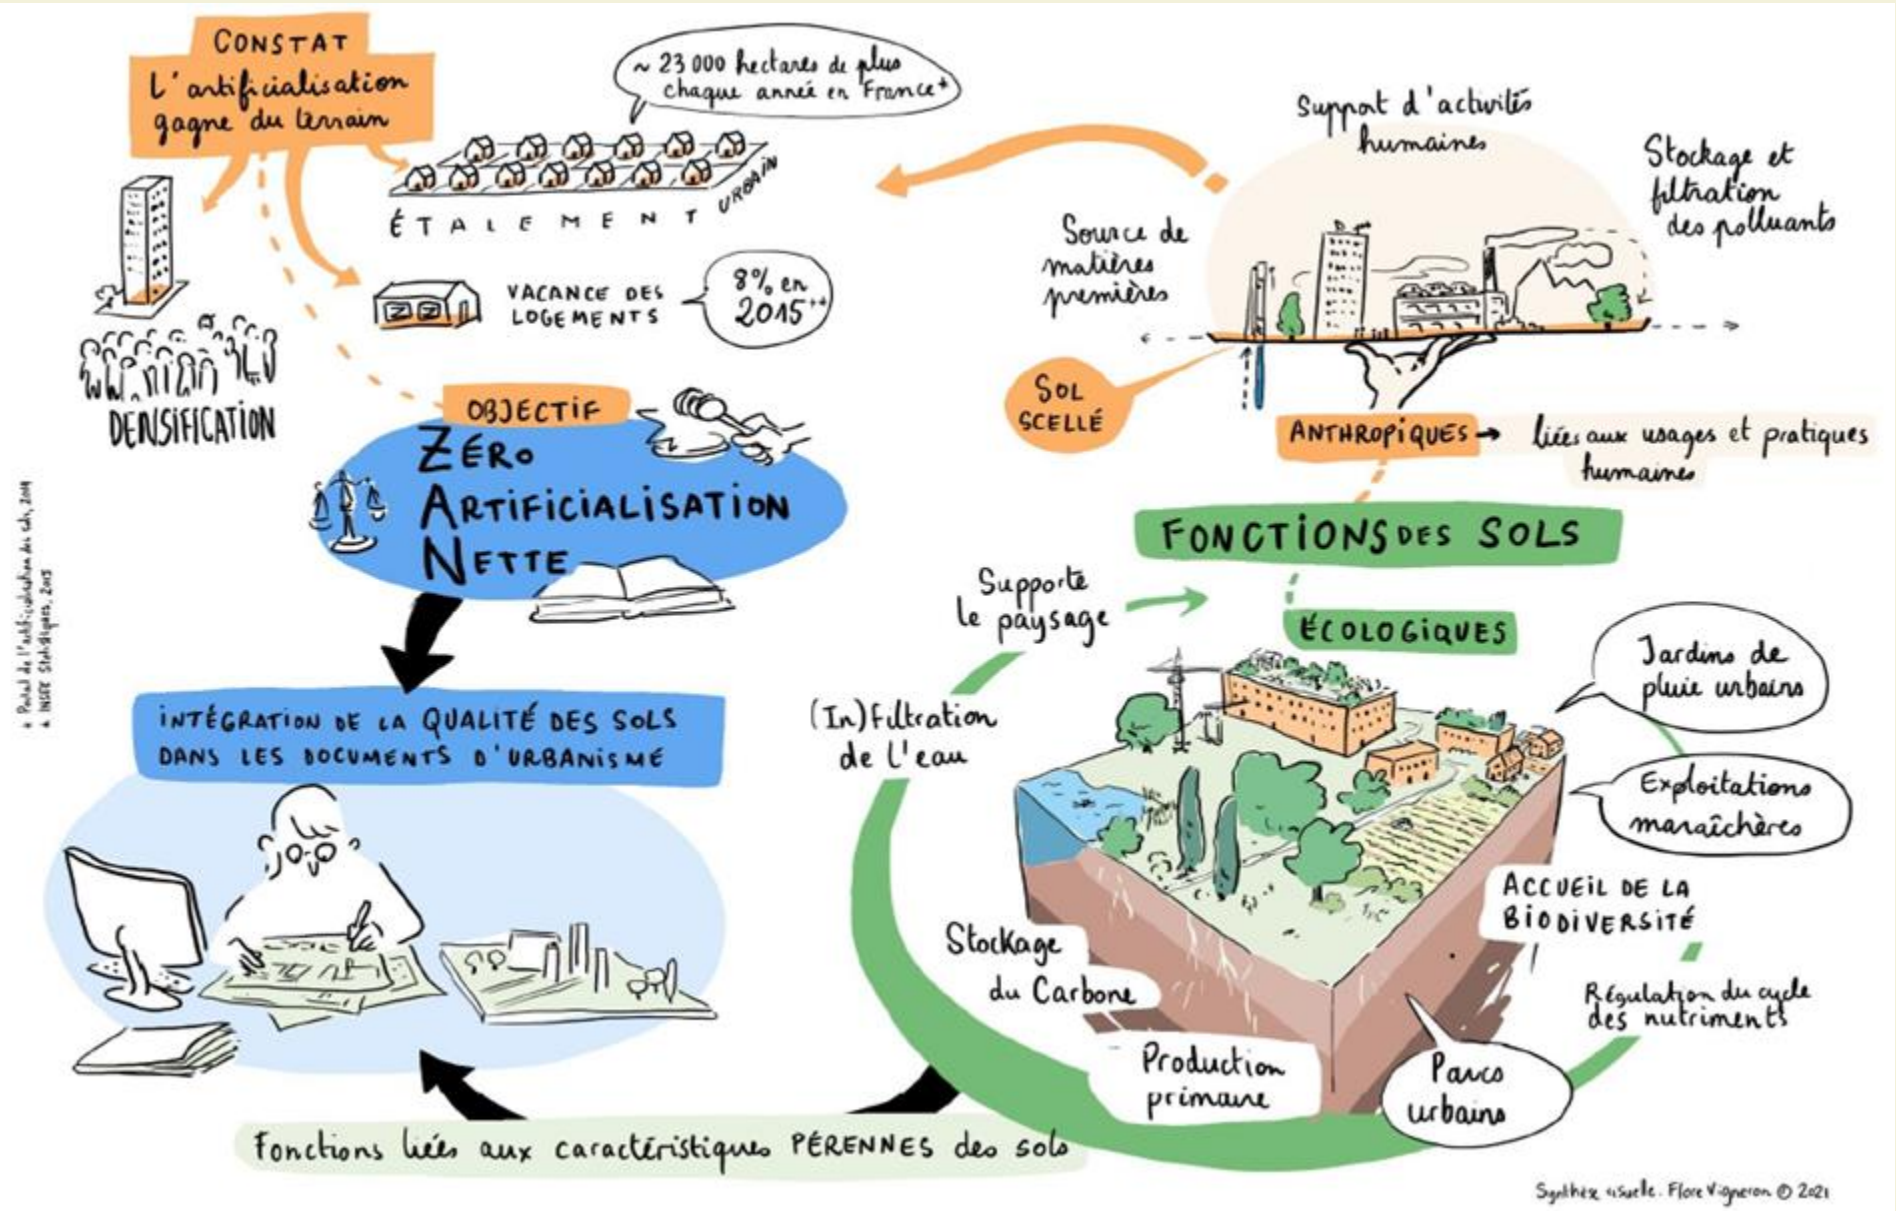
CONSTAT
L'artificialisation gagne du terrain

~ 23 000 hectares de plus chaque année en France*

ÉTALEMENT URBAIN

VACANCE DES LOGEMENTS

8% en 2015**

DENSIFICATION

OBJECTIF
ZÉRO ARTIFICIALISATION NETTE

INTÉGRATION DE LA QUALITÉ DES SOLS DANS LES DOCUMENTS D'URBANISME

* Portail de l'artificialisation des sols, 2019
** INSEE Statistiques, 2015

Support d'activités humaines

Stockage et filtration des polluants

Source de matières premières

SOL SCELLÉ

ANTHROPIQUES → liées aux usages et pratiques humaines

FONCTIONS DES SOLS

Supporte le paysage

ÉCOLOGIQUES

Jardins de pluie urbains

(In)filtration de l'eau

Exploitations maraîchères

ACCUEIL DE LA BIODIVERSITÉ

Stockage du Carbone

Régulation du cycle des nutriments

Production primaire

Parcs urbains

Fonctions liées aux caractéristiques PÉRENNES des sols

Synthèse visuelle. Flore Vigneron © 2021